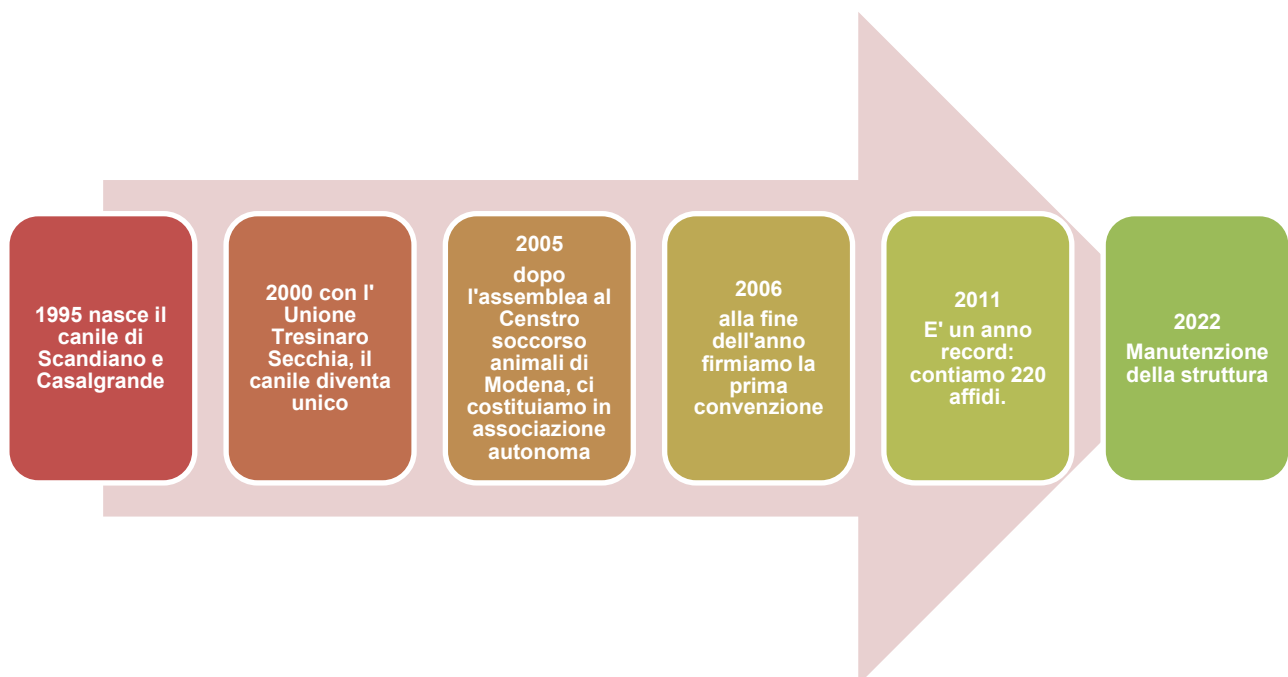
1995 nasce il canile di Scandiano e Casalgrande

2000 con l' Unione Tresinaro Secchia, il canile diventa unico

2005
dopo l'assemblea al Censtro soccorso animali di Modena, ci costituiamo in associazione autonoma

2006
alla fine dell'anno firmiamo la prima convenzione

2011
E' un anno record: contiamo 220 affidi.

2022
Manutenzione della struttura